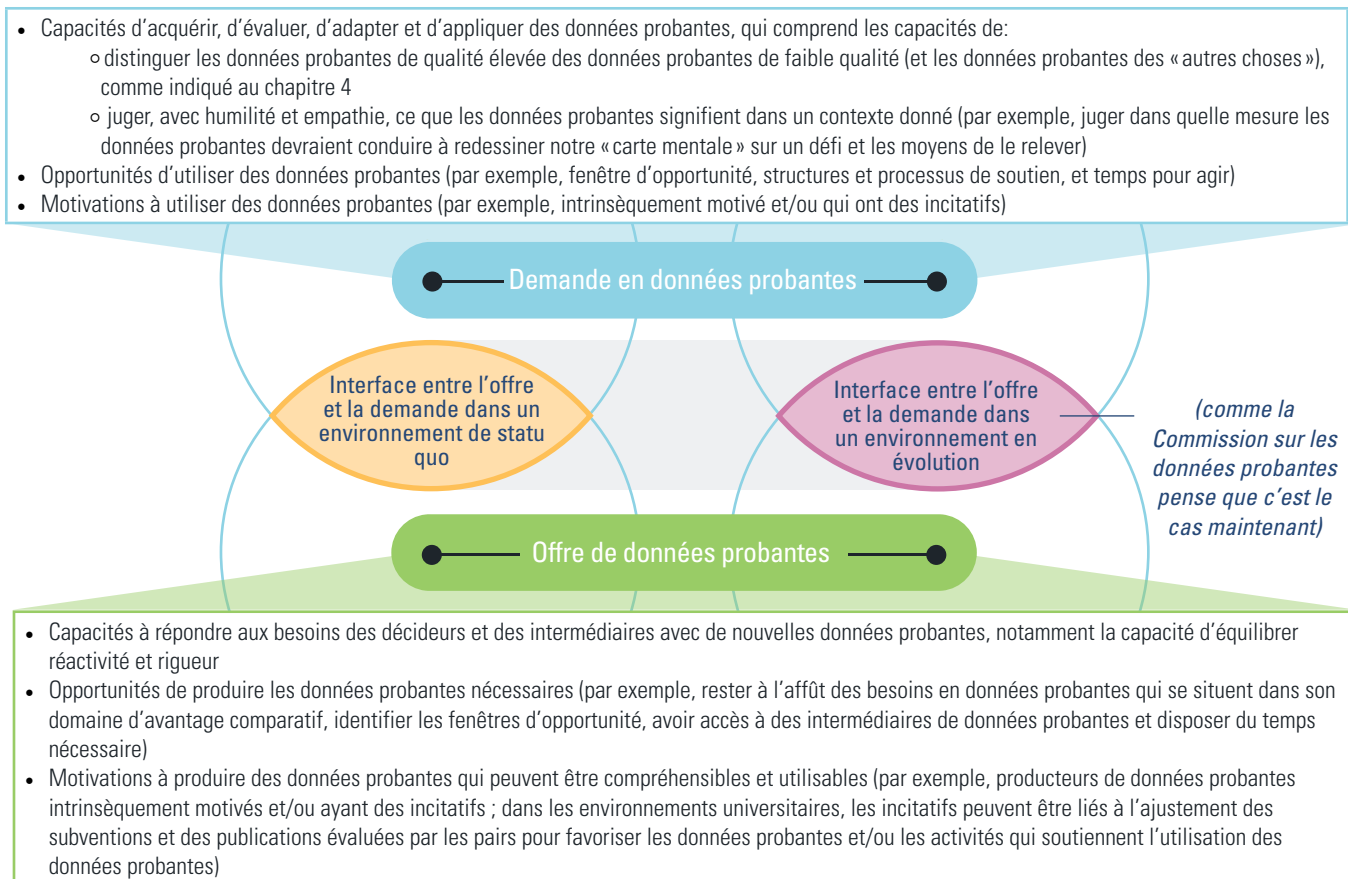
• Capacités d'acquérir, d'évaluer, d'adapter et d'appliquer des données probantes, qui comprend les capacités de:
  ○ distinguer les données probantes de qualité élevée des données probantes de faible qualité (et les données probantes des « autres choses »), comme indiqué au chapitre 4
  ○ juger, avec humilité et empathie, ce que les données probantes signifient dans un contexte donné (par exemple, juger dans quelle mesure les données probantes devraient conduire à redessiner notre « carte mentale » sur un défi et les moyens de le relever)
• Opportunités d'utiliser des données probantes (par exemple, fenêtre d'opportunité, structures et processus de soutien, et temps pour agir)
• Motivations à utiliser des données probantes (par exemple, intrinsèquement motivé et/ou qui ont des incitatifs)

Demande en données probantes

Interface entre l'offre et la demande dans un environnement de statu quo

Interface entre l'offre et la demande dans un environnement en évolution

(comme la Commission sur les données probantes pense que c'est le cas maintenant)

Offre de données probantes

• Capacités à répondre aux besoins des décideurs et des intermédiaires avec de nouvelles données probantes, notamment la capacité d'équilibrer réactivité et rigueur
• Opportunités de produire les données probantes nécessaires (par exemple, rester à l'affût des besoins en données probantes qui se situent dans son domaine d'avantage comparatif, identifier les fenêtres d'opportunité, avoir accès à des intermédiaires de données probantes et disposer du temps nécessaire)
• Motivations à produire des données probantes qui peuvent être compréhensibles et utilisables (par exemple, producteurs de données probantes intrinsèquement motivés et/ou ayant des incitatifs ; dans les environnements universitaires, les incitatifs peuvent être liés à l'ajustement des subventions et des publications évaluées par les pairs pour favoriser les données probantes et/ou les activités qui soutiennent l'utilisation des données probantes)